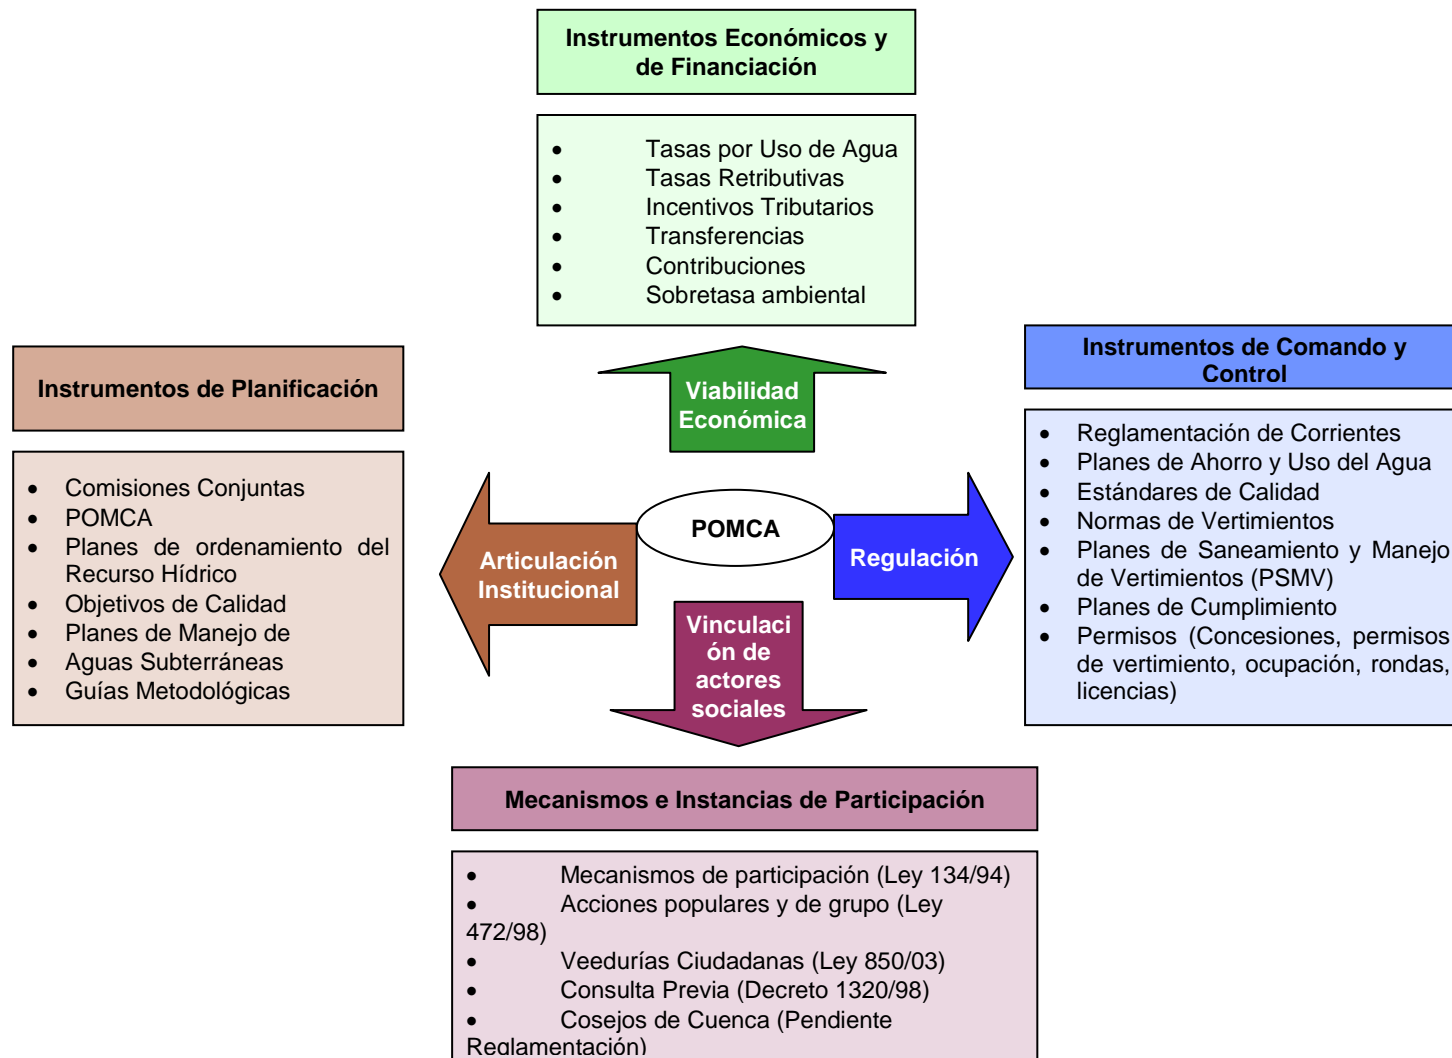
Instrumentos Económicos y de Financiación

- Tasas por Uso de Agua
- Tasas Retributivas
- Incentivos Tributarios
- Transferencias
- Contribuciones
- Sobretasa ambiental

Instrumentos de Planificación

- Comisiones Conjuntas
- POMCA
- Planes de ordenamiento del Recurso Hídrico
- Objetivos de Calidad
- Planes de Manejo de
- Aguas Subterráneas
- Guías Metodológicas

Viabilidad Económica

Articulación Institucional

POMCA

Regulación

Vinculación de actores sociales

Instrumentos de Comando y Control

- Reglamentación de Corrientes
- Planes de Ahorro y Uso del Agua
- Estándares de Calidad
- Normas de Vertimientos
- Planes de Saneamiento y Manejo de Vertimientos (PSMV)
- Planes de Cumplimiento
- Permisos (Concesiones, permisos de vertimiento, ocupación, rondas, licencias)

Mecanismos e Instancias de Participación

- Mecanismos de participación (Ley 134/94)
- Acciones populares y de grupo (Ley 472/98)
- Veedurías Ciudadanas (Ley 850/03)
- Consulta Previa (Decreto 1320/98)
- Cosejos de Cuenca (Pendiente Reglamentación)